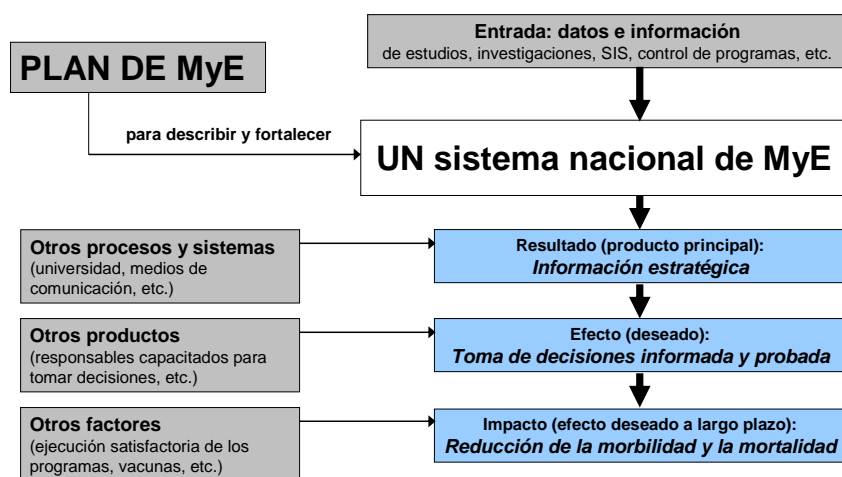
Entrada: datos e información
de estudios, investigaciones, SIS, control de programas, etc.

PLAN DE MyE

para describir y fortalecer

UN sistema nacional de MyE

Otros procesos y sistemas
(universidad, medios de comunicación, etc.)

Resultado (producto principal):
Información estratégica

Otros productos
(responsables capacitados para tomar decisiones, etc.)

Efecto (deseado):
Toma de decisiones informada y probada

Otros factores
(ejecución satisfactoria de los programas, vacunas, etc.)

Impacto (efecto deseado a largo plazo):
Reducción de la morbilidad y la mortalidad